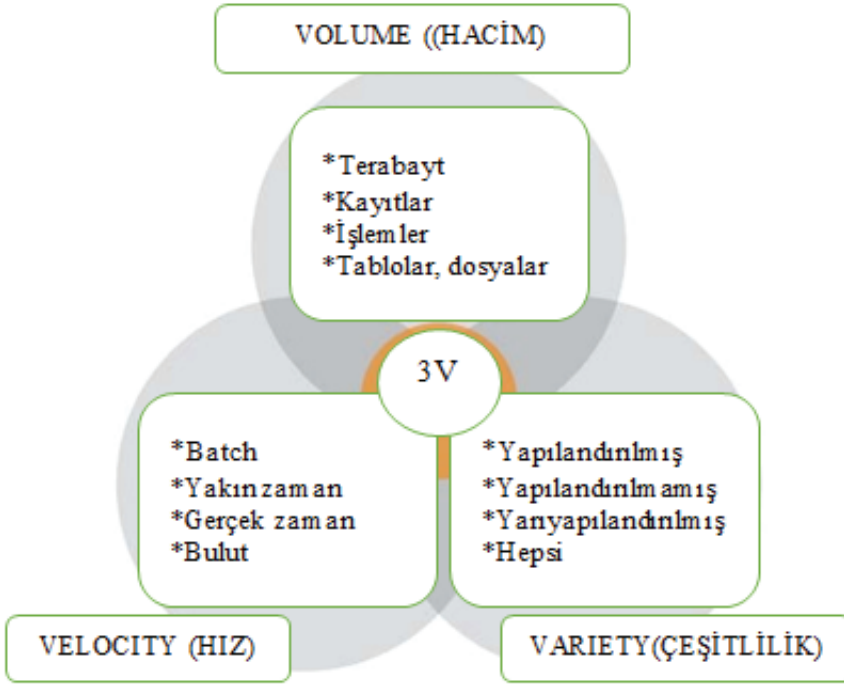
VOLUME ((HACİM)

*Terabayt
*Kayıtlar
*İşlemler
*Tablolar, dosyalar

3V

*Batch
*Yakınzaman
*Gerçek zaman
*Bulut

*Yapılandırılmış
*Yapılandırılmamış
*Yarıyapılandırılmış
*Hepsi

VELOCITY (HIZ)

VARIETY(ÇEŞİTLİLİK)